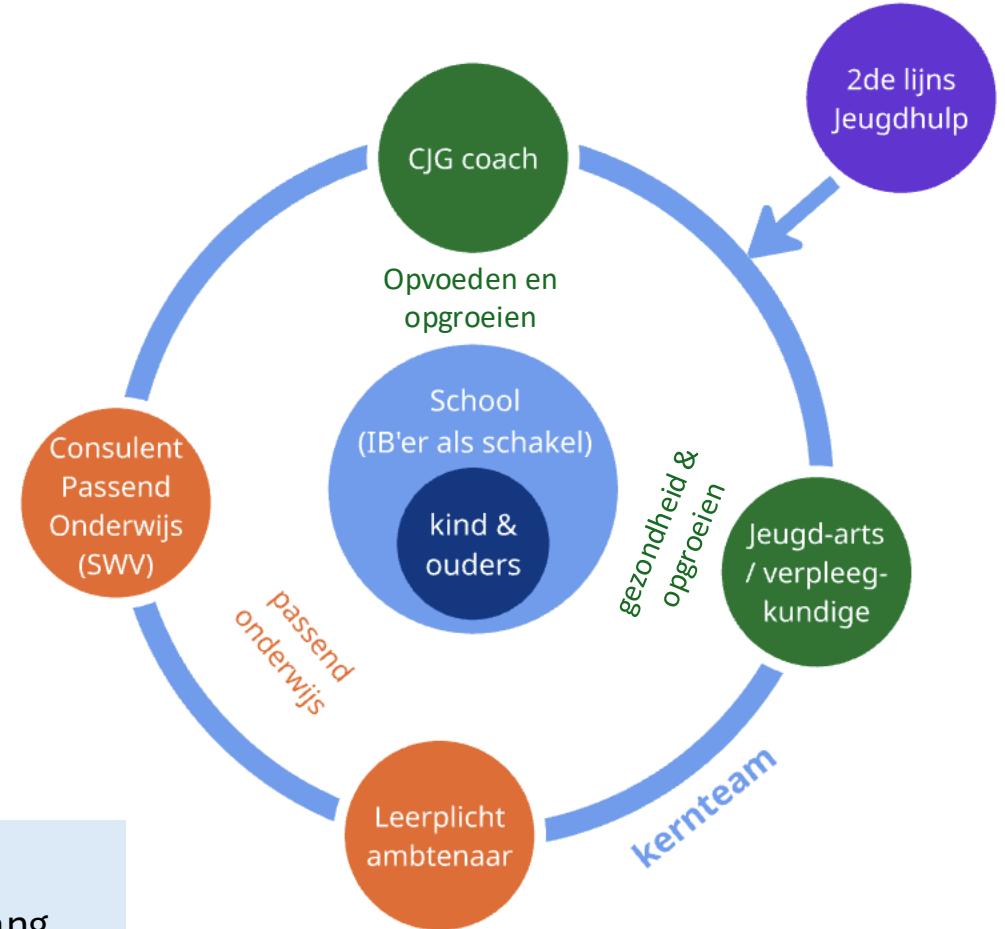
2de lijns Jeugdhulp

CJG coach

Opvoeden en opgroeien

School (IB'er als schakel)

kind & ouders

Consulent Passend Onderwijs (SWV)

gezondheid & opgroeien

Jeugd-arts / verpleeg-kundige

passend onderwijs

Leerplicht ambtenaar

kernteam

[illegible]ang